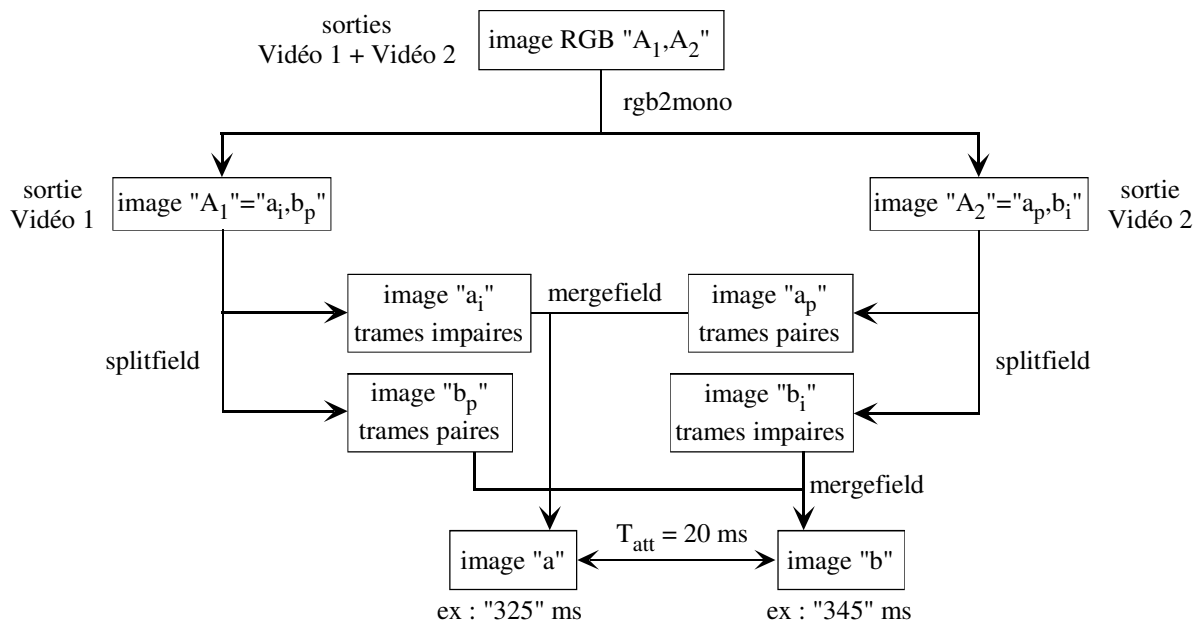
sorties
Vidéo 1 + Vidéo 2

image RGB "$A_1$,$A_2$"

rgb2mono

sortie
Vidéo 1

image "$A_1$"="$a_i$,$b_p$"

image "$A_2$"="$a_p$,$b_i$"

sortie
Vidéo 2

image "$a_i$"
trames impaires

mergefield

image "$a_p$"
trames paires

splitfield

splitfield

image "$b_p$"
trames paires

image "$b_i$"
trames impaires

mergefield

$T_{att}$ = 20 ms

image "a"

image "b"

ex : "325" ms

ex : "345" ms